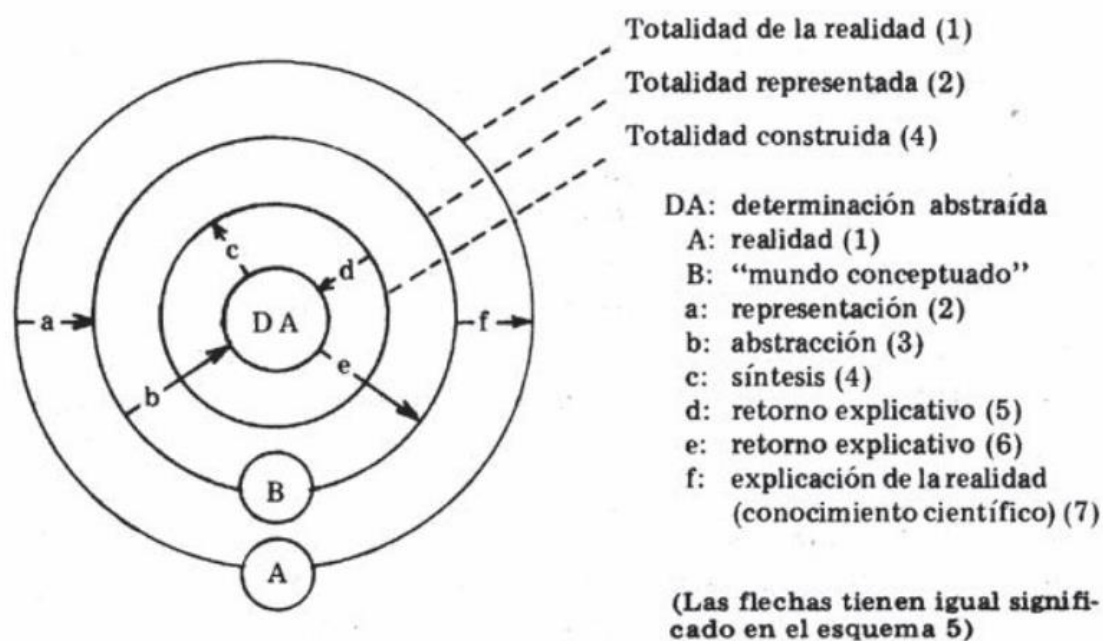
Totalidad de la realidad (1)
Totalidad representada (2)
Totalidad construida (4)

a
c
d
DA
f
b
e
B
A

DA: determinación abstraída
A: realidad (1)
B: "mundo conceptuado"
a: representación (2)
b: abstracción (3)
c: síntesis (4)
d: retorno explicativo (5)
e: retorno explicativo (6)
f: explicación de la realidad (conocimiento científico) (7)

(Las flechas tienen igual significado en el esquema 5)